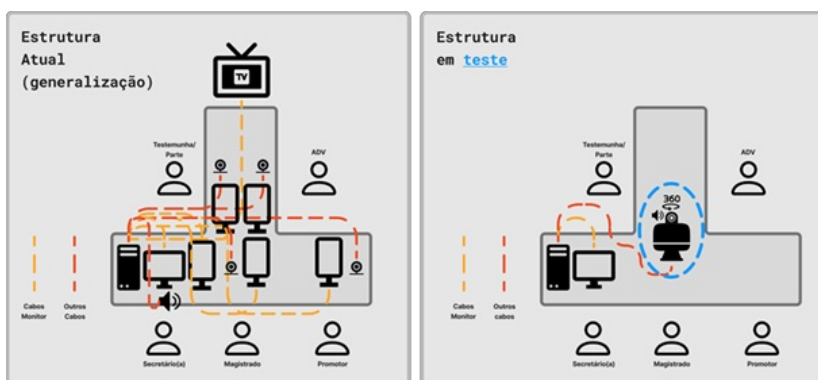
Estrutura
Atual
(generalização)

TV

Testemunha/
Parte

ADV

Cabos
Monitor

Outros
Cabos

Secretário(a)

Magistrado

Promotor

Estrutura
em teste

Testemunha/
Parte

ADV

360

Cabos
Monitor

Outros
cabos

Secretário(a)

Magistrado

Promotor